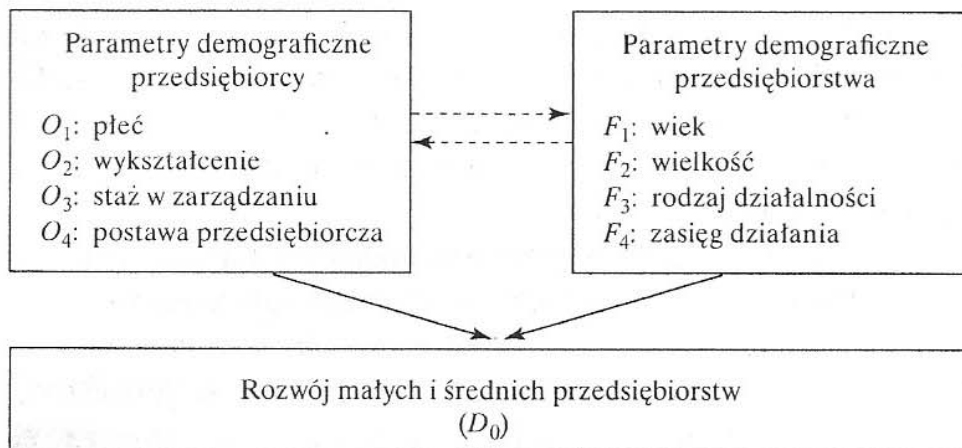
Parametry demograficzne przedsiębiorcy

$O_1$: płeć
$O_2$: wykształcenie
$O_3$: staż w zarządzaniu
$O_4$: postawa przedsiębiorcza

Parametry demograficzne przedsiębiorstwa

$F_1$: wiek
$F_2$: wielkość
$F_3$: rodzaj działalności
$F_4$: zasięg działania

Rozwój małych i średnich przedsiębiorstw
$(D_0)$